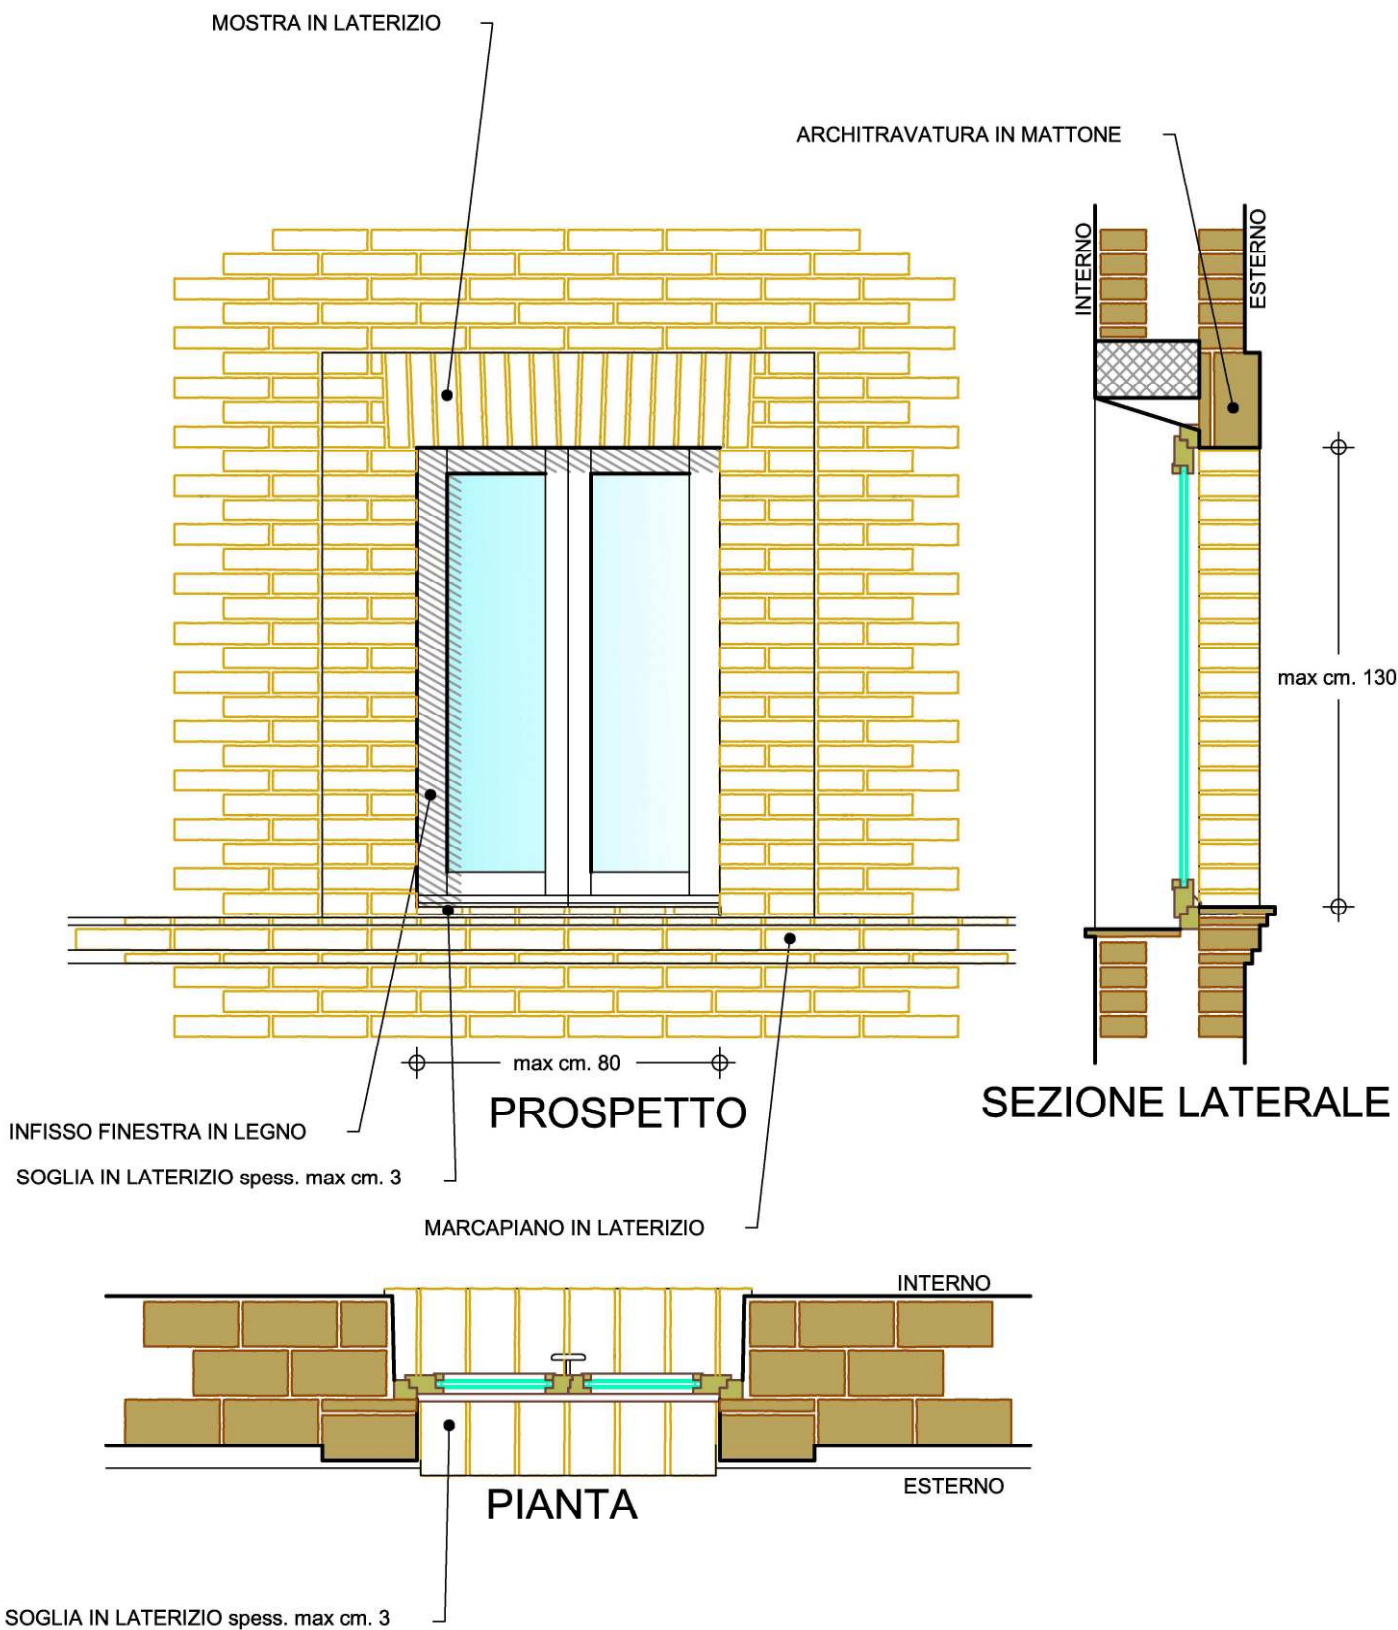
MOSTRA IN LATERIZIO

ARCHITRAVATURA IN MATTONE

INTERNO

ESTERNO

max cm. 130

max cm. 80

PROSPETTO

SEZIONE LATERALE

INFISSO FINESTRA IN LEGNO

SOGLIA IN LATERIZIO spess. max cm. 3

MARCAPIANO IN LATERIZIO

INTERNO

ESTERNO

PIANTA

SOGLIA IN LATERIZIO spess. max cm. 3